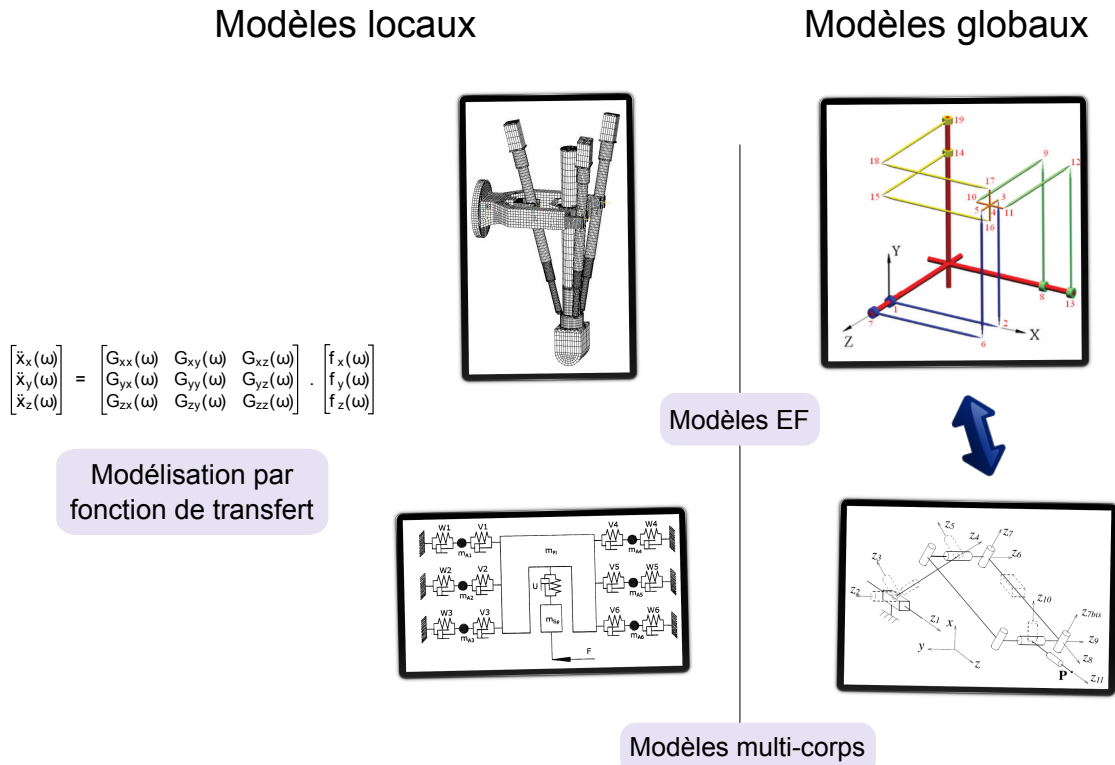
Modèles locaux

Modèles globaux

$\begin{bmatrix} \ddot{x}_x(\omega) \\ \ddot{x}_y(\omega) \\ \ddot{x}_z(\omega) \end{bmatrix} = \begin{bmatrix} G_{xx}(\omega) & G_{xy}(\omega) & G_{xz}(\omega) \\ G_{yx}(\omega) & G_{yy}(\omega) & G_{yz}(\omega) \\ G_{zx}(\omega) & G_{zy}(\omega) & G_{zz}(\omega) \end{bmatrix} . \begin{bmatrix} f_x(\omega) \\ f_y(\omega) \\ f_z(\omega) \end{bmatrix}$

Modélisation par fonction de transfert

19
14
18
17
9
12
15
10
3
5
4
11
16
Y
8
13
7
1
2
X
Z
6

Modèles EF

W1 V1 $m_{A1}$ $m_H$ V4 W4 $m_{A4}$
W2 V2 $m_{A2}$ U V5 W5 $m_{A5}$
W3 V3 $m_{A3}$ $m_{Sp}$ V6 W6 $m_{A6}$
F

$z_5$ $z_4$ $z_7$ $z_6$ $z_3$ $z_2$ $z_{10}$ $z_1$ $x$ $z_{7bis}$ $z_9$ $y$ $z$ $z_8$ P $z_{11}$

Modèles multi-corps